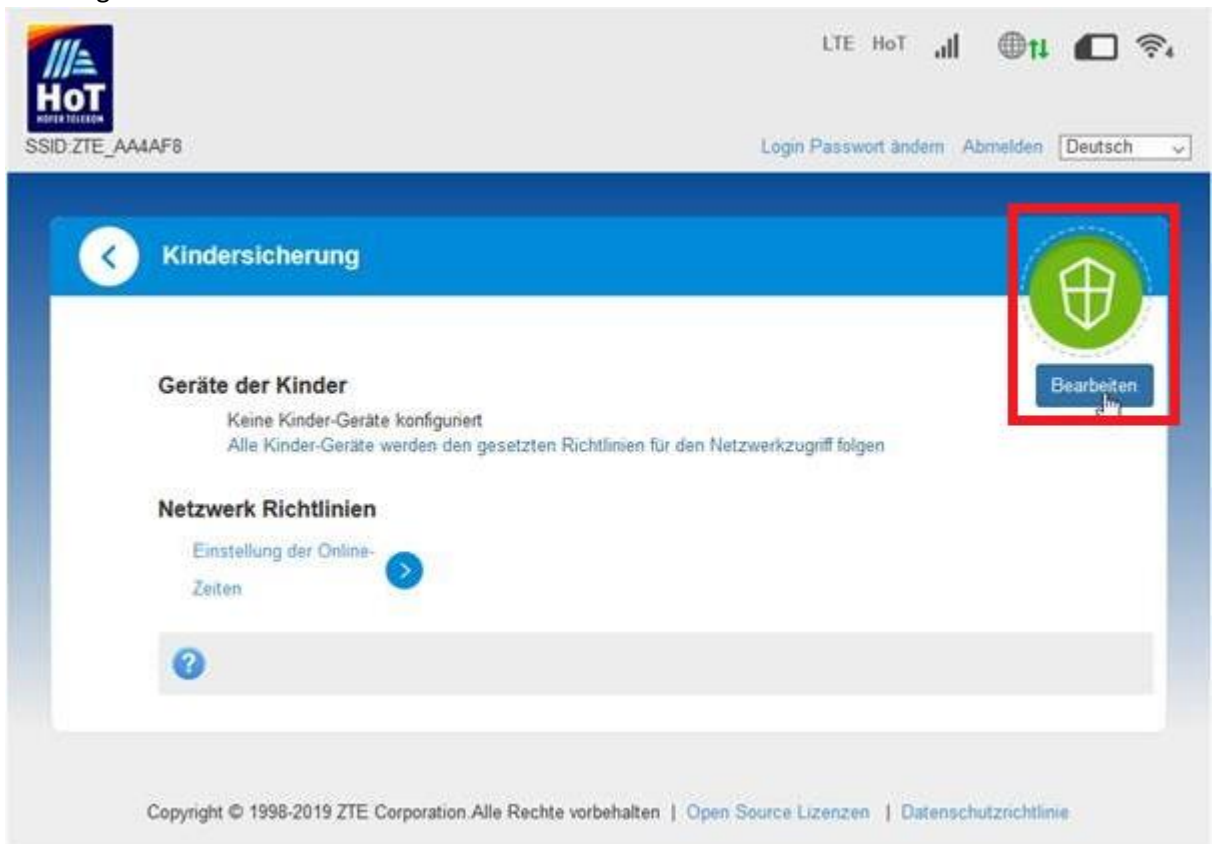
HoT
HOFER TELEKOM
SSID:ZTE_AA4AF8

LTE HoT

Login Passwort ändern Abmelden Deutsch

Kindersicherung

Bearbeiten

Geräte der Kinder

Keine Kinder-Geräte konfiguriert
Alle Kinder-Geräte werden den gesetzten Richtlinien für den Netzwerkzugriff folgen

Netzwerk Richtlinien

Einstellung der Online-Zeiten

Copyright © 1998-2019 ZTE Corporation.Alle Rechte vorbehalten | Open Source Lizenzen | Datenschutzrichtlinie